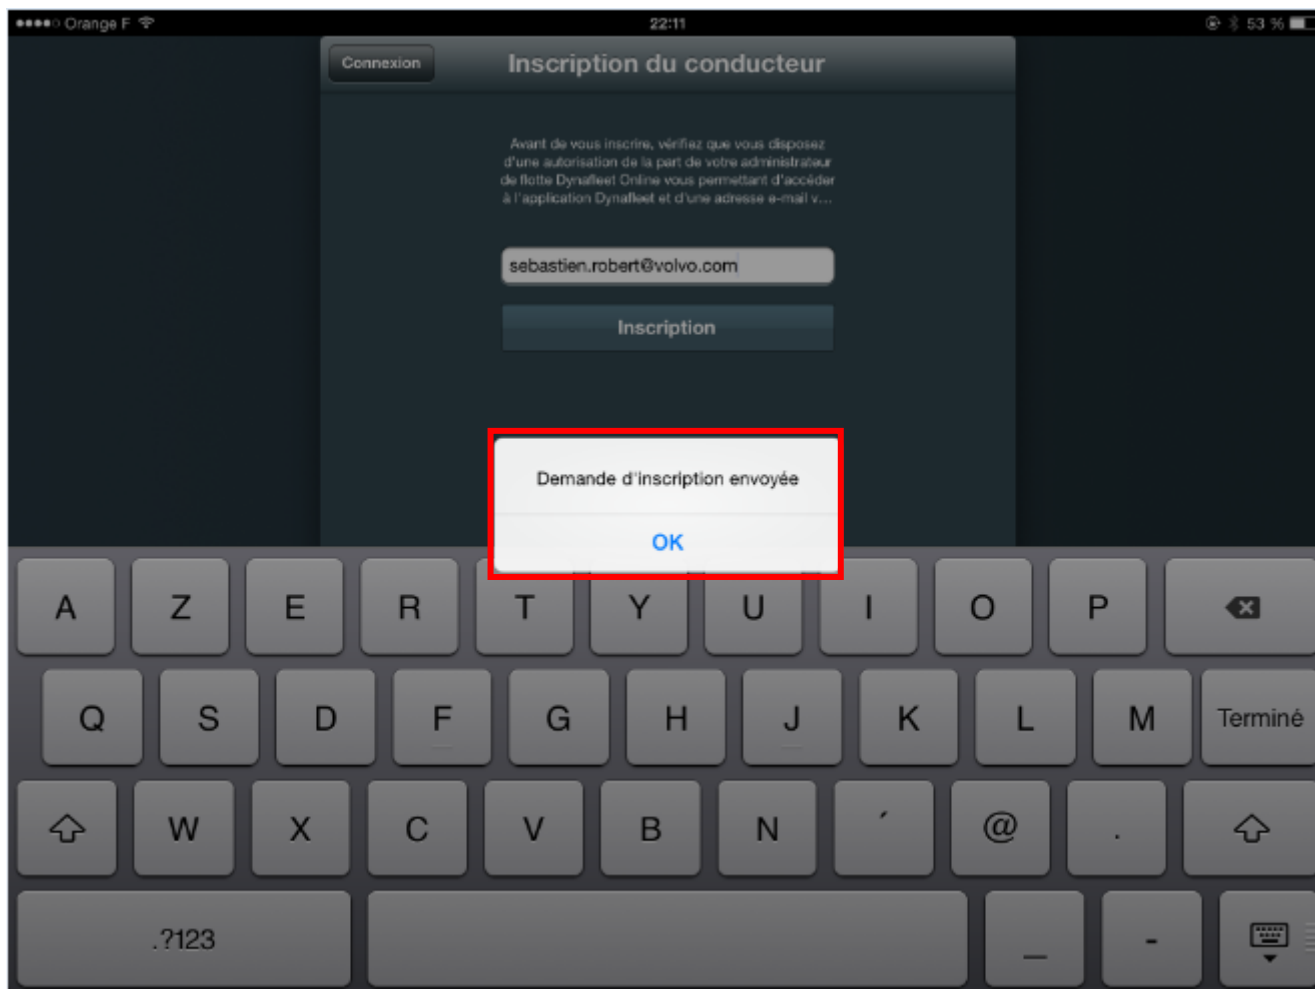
●●●●○ Orange F 22:11 53 %

Connexion

Inscription du conducteur

Avant de vous inscrire, vérifiez que vous disposez d'une autorisation de la part de votre administrateur de flotte Dynafleet Online vous permettant d'accéder à l'application Dynafleet et d'une adresse e-mail v...

sebastien.robert@volvo.com

Inscription

Demande d'inscription envoyée

OK

A Z E R T Y U I O P

Q S D F G H J K L M Terminé

W X C V B N ´ @ .

.?123

_ -